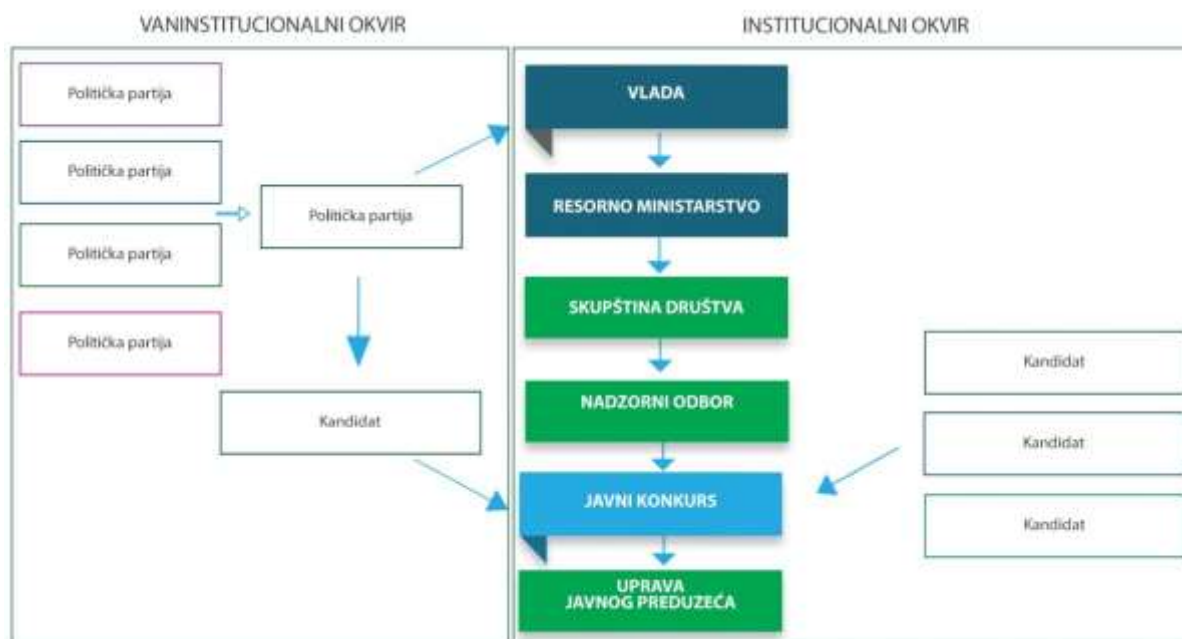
VANINSTITUCIONALNI OKVIR

Politička partija

Politička partija

Politička partija

Politička partija

Politička partija

Kandidat

INSTITUCIONALNI OKVIR

VLADA

RESORNO MINISTARSTVO

SKUPŠTINA DRUŠTVA

NADZORNI ODBOR

JAVNI KONKURS

UPRAVA JAVNOG PREDUZEĆA

Kandidat

Kandidat

Kandidat